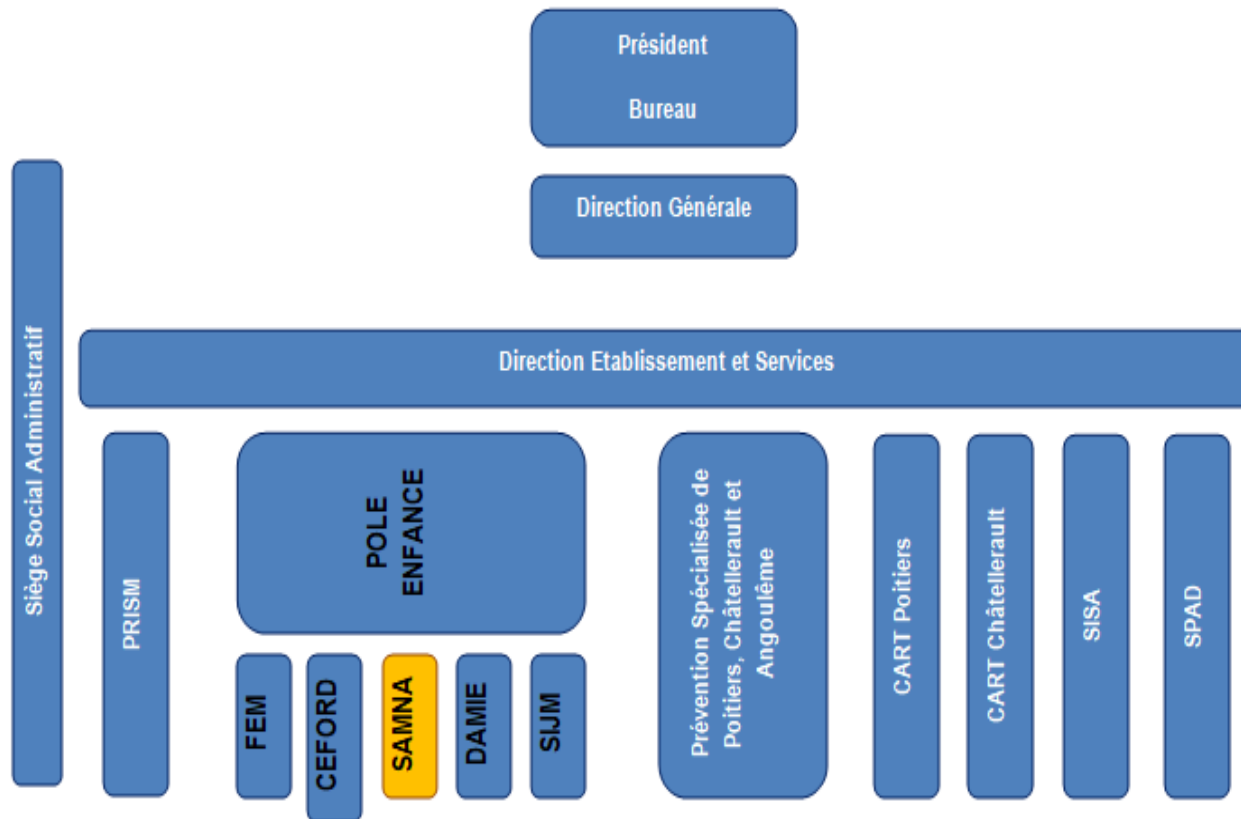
Président

Bureau

Direction Générale

Siège Social Administratif

Direction Etablissement et Services

PRISM

POLE ENFANCE

FEM

CEFORD

SAMNA

DAMIE

SIJM

Prévention Spécialisée de Poitiers, Châtellerault et Angoulême

CART Poitiers

CART Châtellerault

SISA

SPAD